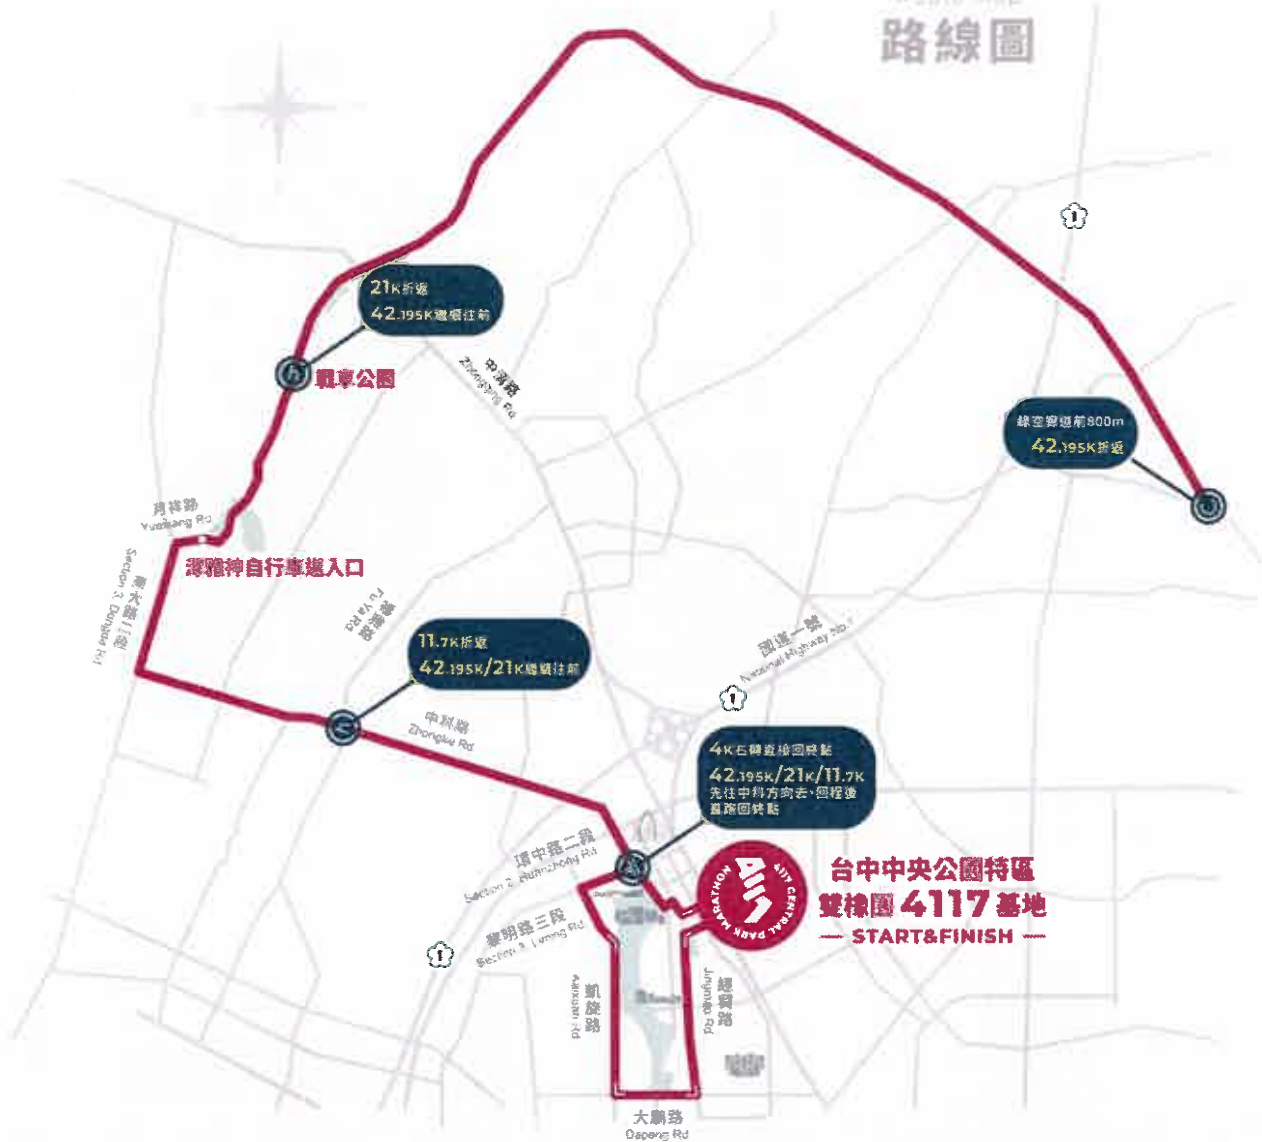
路線圖

21K折返
42.195K繼續往前

豐車公園

中清路
Zhongqing Rd

綠空廊道前800m
42.195K折返

月祥路
Yuexiang Rd

潭雅神自行車道入口

東大路三段
Section 3, Dongda Rd

福雅路
Fuya Rd

11.7K折返
42.195K/21K繼續往前

國道一號
National Highway No.1

中科路
Zhongke Rd

4K右轉直接回終點
42.195K/21K/11.7K
先往中科方向去，回程後直接回終點

環中路二段
Section 2, Huanzhong Rd

台中中央公園特區
雙橡園 4117 基地
— START&FINISH —

CITY CENTRAL PARK MARATHON

黎明路三段
Section 3, Liming Rd

凱旋路
Kaixuan Rd

經貿路
Jingmao Rd

大鵬路
Dapeng Rd